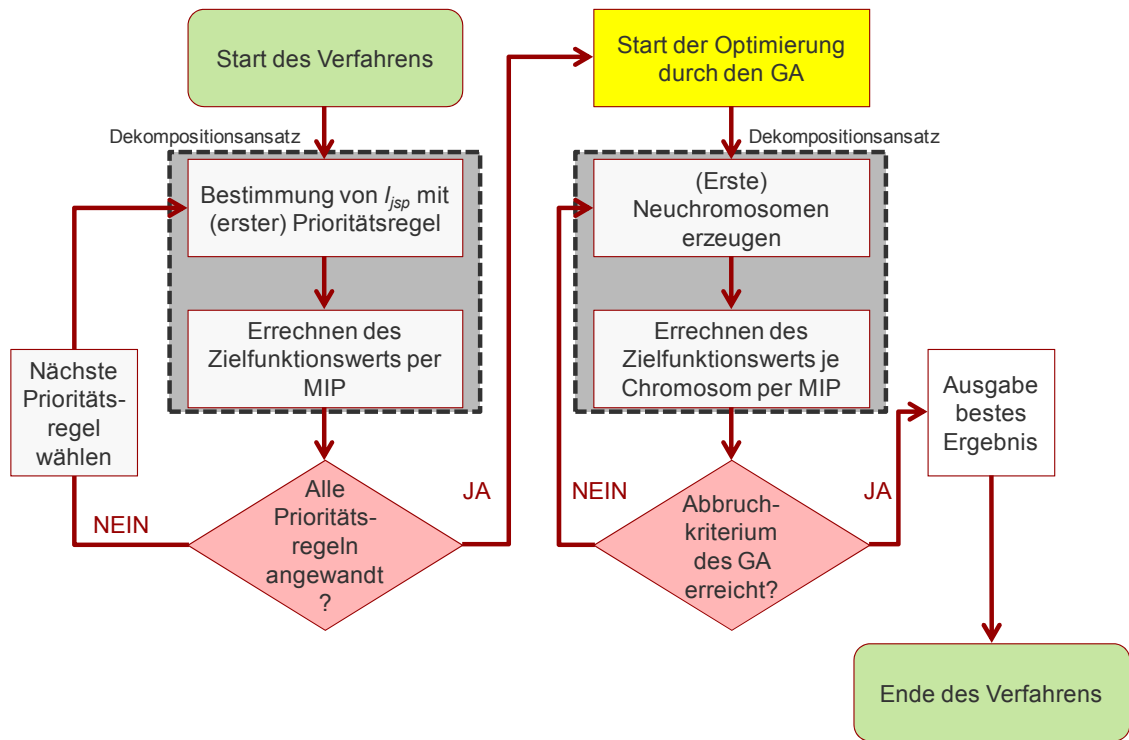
Start des Verfahrens

Dekompositionsansatz

Bestimmung von $I_{jsp}$ mit (erster) Prioritätsregel

Errechnen des Zielfunktionswerts per MIP

Nächste Prioritätsregel wählen

NEIN

Alle Prioritätsregeln angewandt ?

JA

Start der Optimierung durch den GA

Dekompositionsansatz

(Erste) Neuchromosomen erzeugen

Errechnen des Zielfunktionswerts je Chromosom per MIP

NEIN

Abbruchkriterium des GA erreicht?

JA

Ausgabe bestes Ergebnis

Ende des Verfahrens